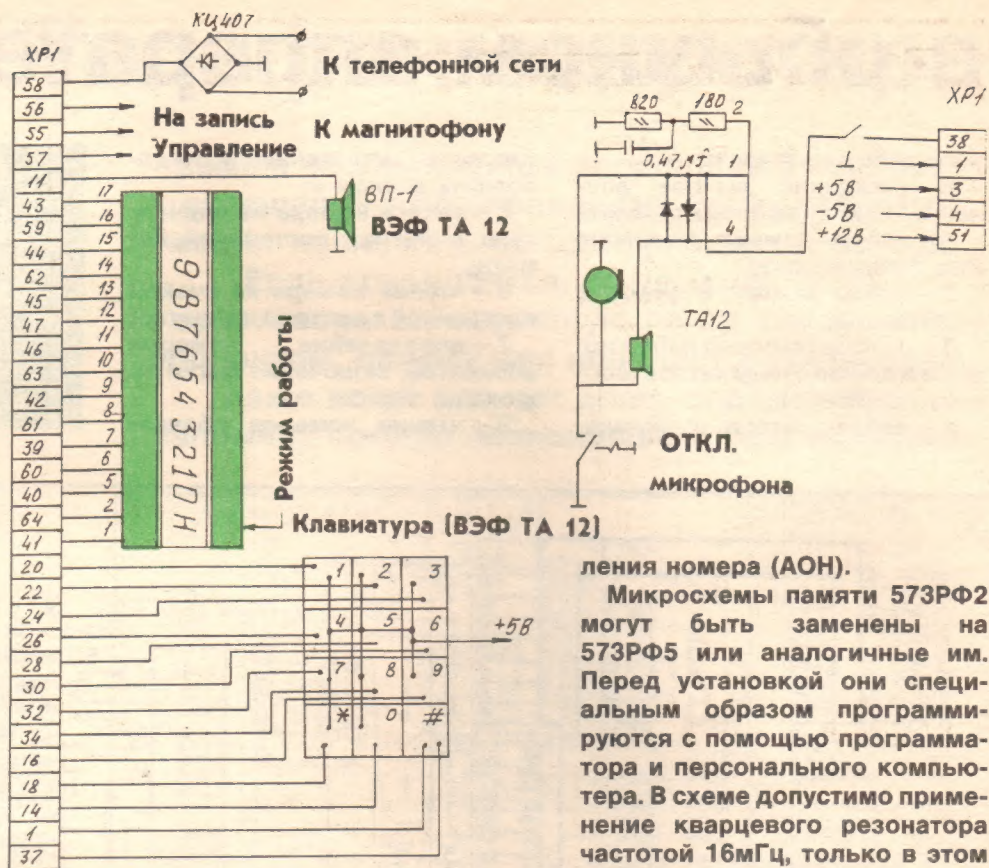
КЦ407

ХР1

58
56
55
57
11
43
59
44
62
45
47
46
63
42
61
39
60
40
64
41
20
22
24
26
28
30
32
34
16
18
14
1
37

К телефонной сети

На запись

Управление

К магнитофону

17
16
15
14
13
12
11
10
9
8
7
6
5
2
1

9 8 7 6 5 4 3 2 1 D H

Режим работы

ВП-1

ВЭФ ТА 12

Клавиатура (ВЭФ ТА 12)

1 2 3
4 5 6
7 8 9
* 0 #

+5В

820

180 2

0,47мкФ 1

4

ТА12

ОТКЛ.

микрофона

ХР1

38
1
3
4
51

+5В
-5В
+12В

ления номера (АОН).

Микросхемы памяти 573РФ2 могут быть заменены на 573РФ5 или аналогичные им. Перед установкой они специальным образом программируются с помощью программатора и персонального компьютера. В схеме допустимо применение кварцевого резонатора частотой 16мГц, только в этом